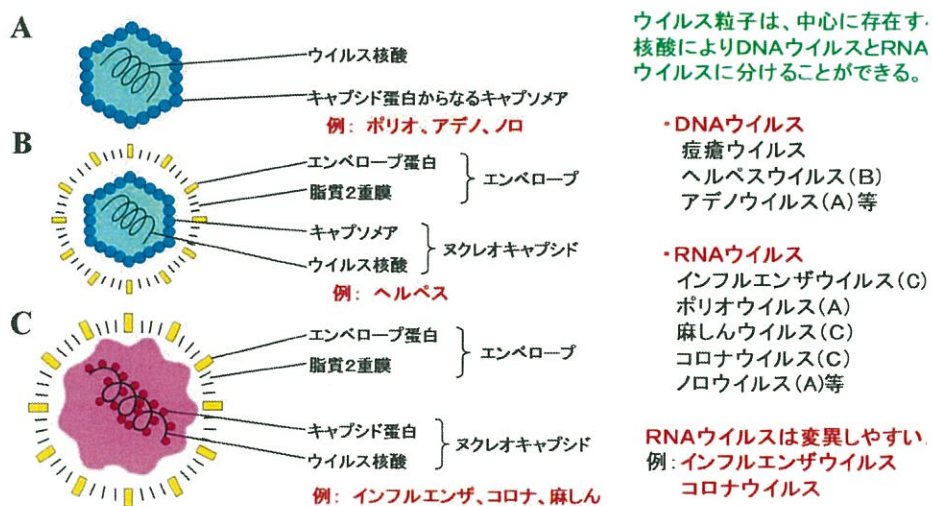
A

ウイルス核酸

キャプシド蛋白からなるキャプソメア

例：ポリオ、アデノ、ノロ

B

エンベロープ蛋白
脂質2重膜
エンベロープ

キャプソメア
ウイルス核酸
ヌクレオキャプシド

例：ヘルペス

C

エンベロープ蛋白
脂質2重膜
エンベロープ

キャプシド蛋白
ウイルス核酸
ヌクレオキャプシド

例：インフルエンザ、コロナ、麻しん

ウイルス粒子は、中心に存在す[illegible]核酸によりDNAウイルスとRNAウイルスに分けることができる。

・DNAウイルス
痘瘡ウイルス
ヘルペスウイルス(B)
アデノウイルス(A)等

・RNAウイルス
インフルエンザウイルス(C)
ポリオウイルス(A)
麻しんウイルス(C)
コロナウイルス(C)
ノロウイルス(A)等

RNAウイルスは変異しやすい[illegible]
例：インフルエンザウイルス
コロナウイルス